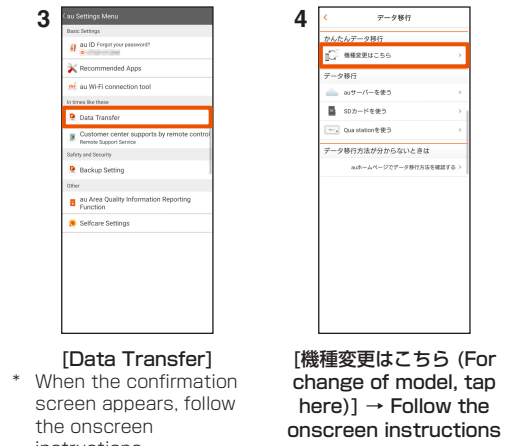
3

au Settings Menu

Basic Settings

au ID Forgot your password?

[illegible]

Recommended Apps

au Wi-Fi connection tool

In times like these

Data Transfer

Customer center supports by remote control
Remote Support Service

Safety and Security

Backup Setting

Other

au Area Quality Information Reporting Function

Selfcare Settings

[Data Transfer]

* When the confirmation screen appears, follow the onscreen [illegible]

4

データ移行

かんたんデータ移行

機種変更はこちら

データ移行

auサーバーを使う

SDカードを使う

Qua stationを使う

データ移行方法が分からないときは

auホームページでデータ移行方法を確認する

[機種変更はこちら (For change of model, tap here)] → Follow the onscreen instructions